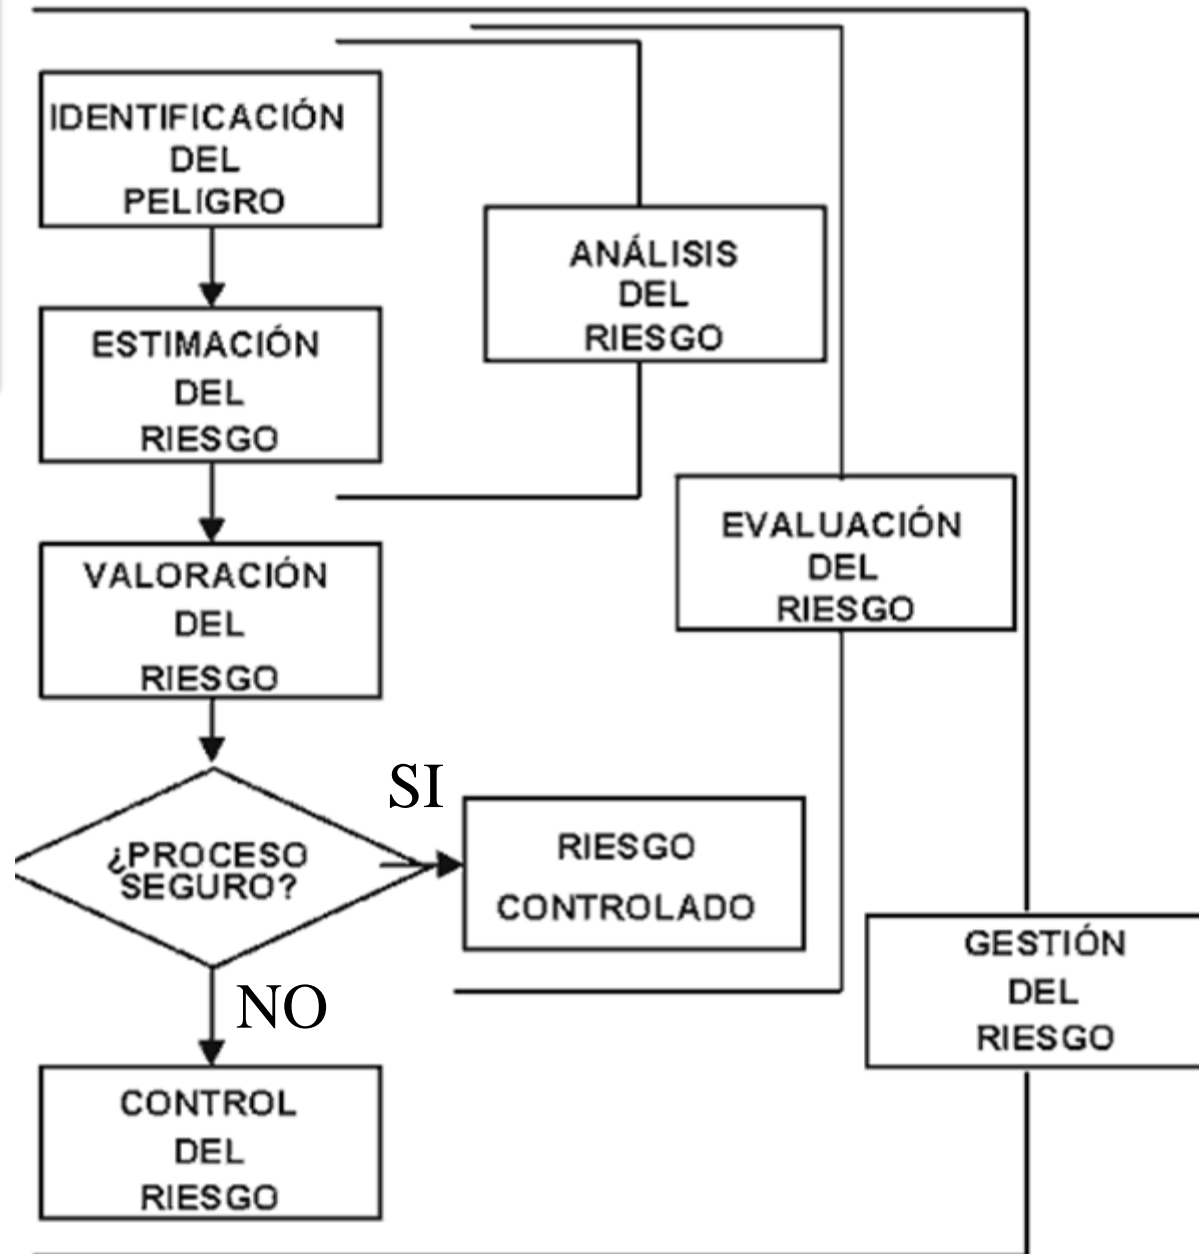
IDENTIFICACIÓN DEL PELIGRO

ANÁLISIS DEL RIESGO

ESTIMACIÓN DEL RIESGO

EVALUACIÓN DEL RIESGO

VALORACIÓN DEL RIESGO

SI

¿PROCESO SEGURO?

RIESGO CONTROLADO

NO

GESTIÓN DEL RIESGO

CONTROL DEL RIESGO